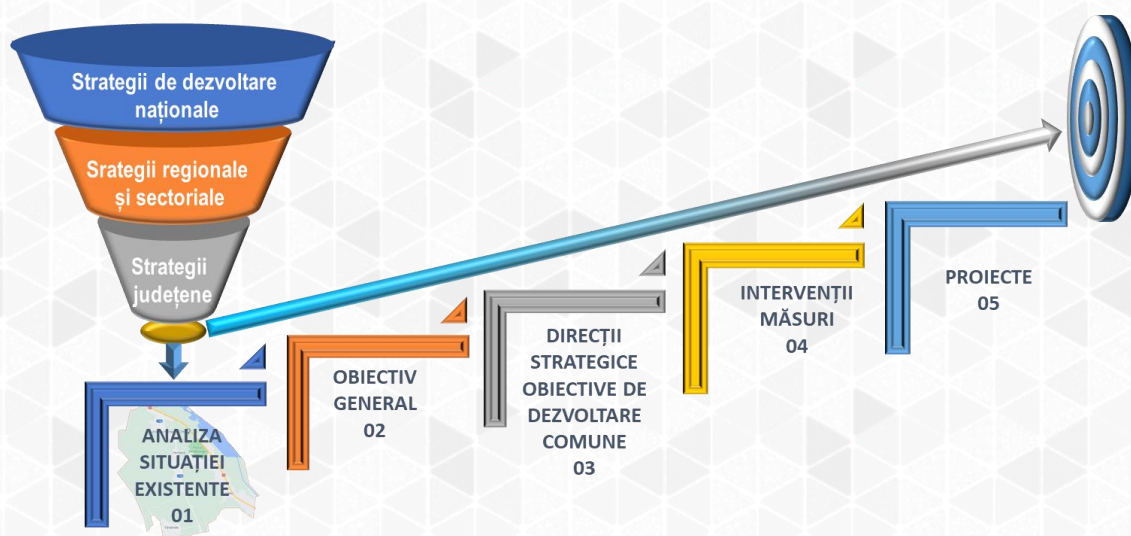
Strategii de dezvoltare naționale

Srategii regionale și sectoriale

Strategii județene

ANALIZA SITUAȚIEI EXISTENTE
01

OBIECTIV GENERAL
02

DIRECȚII STRATEGICE OBIECTIVE DE DEZVOLTARE COMUNE
03

INTERVENȚII MĂSURI
04

PROIECTE
05